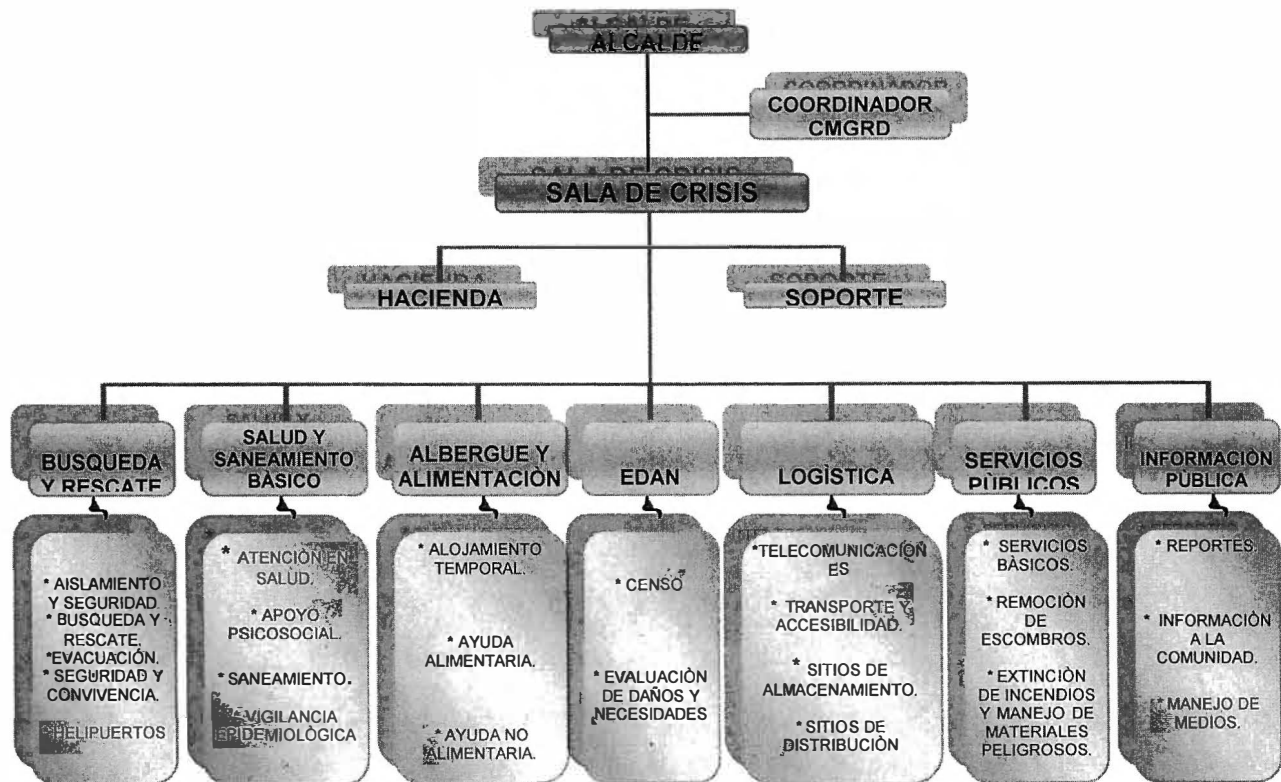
ALCALDE

COORDINADOR CMGRD

SALA DE CRISIS

HACIENDA

SOPORTE

BUSQUEDA Y RESCATE

* AISLAMIENTO Y SEGURIDAD.
* BUSQUEDA Y RESCATE.
*EVACUACIÓN.
* SEGURIDAD Y CONVIVENCIA.
* HELIPUERTOS

SALUD Y SANEAMIENTO BASICO

* ATENCIÒN EN SALUD.
* APOYO PSICOSOCIAL.
* SANEAMIENTO.
* VIGILANCIA EPIDEMIOLÒGICA

ALBERGUE Y ALIMENTACIÒN

* ALOJAMIENTO TEMPORAL.
* AYUDA ALIMENTARIA.
* AYUDA NO ALIMENTARIA.

EDAN

* CENSO
* EVALUACIÒN DE DAÑOS Y NECESIDADES

LOGÌSTICA

*TELECOMUNICACIONES
* TRANSPORTE Y ACCESIBILIDAD.
* SITIOS DE ALMACENAMIENTO.
* SITIOS DE DISTRIBUCIÒN

SERVICIOS PÙBLICOS

* SERVICIOS BÀSICOS.
* REMOCIÒN DE ESCOMBROS.
* EXTINCIÒN DE INCENDIOS Y MANEJO DE MATERIALES PELIGROSOS.

INFORMACIÒN PÙBLICA

* REPORTES.
* INFORMACIÒN A LA COMUNIDAD.
* MANEJO DE MEDIOS.